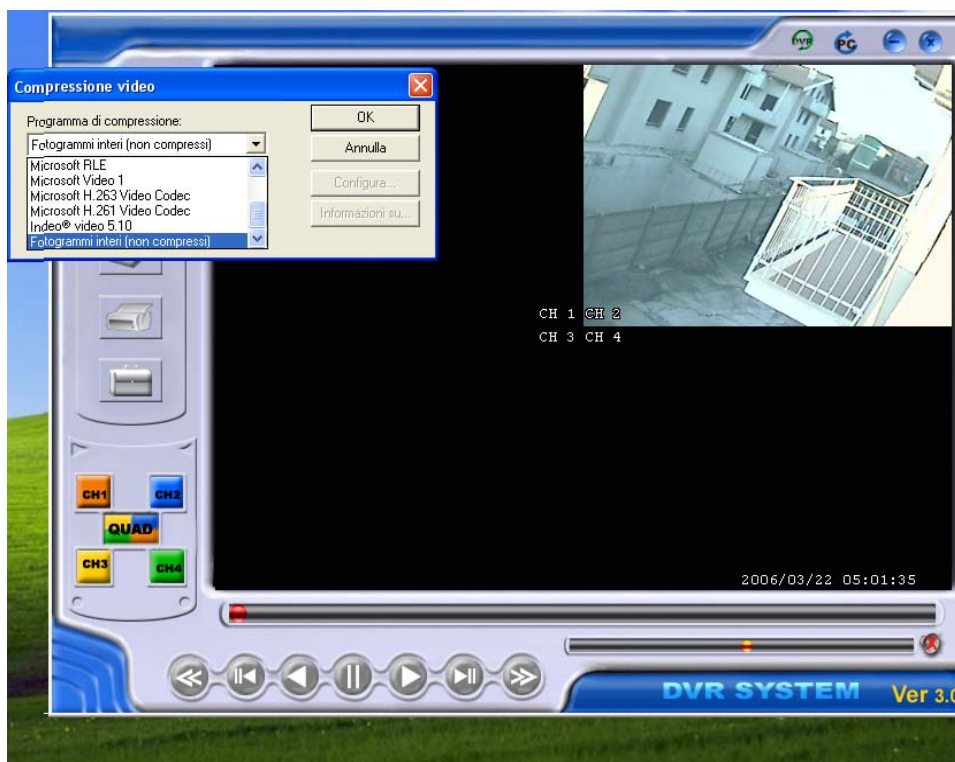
DVR PC

Compressione video

Programma di compressione:

Fotogrammi interi (non compressi)

Microsoft RLE
Microsoft Video 1
Microsoft H.263 Video Codec
Microsoft H.261 Video Codec
Indeo® video 5.10
Fotogrammi interi (non compressi)

OK
Annulla
Configura...
Informazioni su...

CH 1 CH 2
CH 3 CH 4

CH1 CH2
QUAD
CH3 CH4

2006/03/22 05:01:35

DVR SYSTEM Ver 3.0